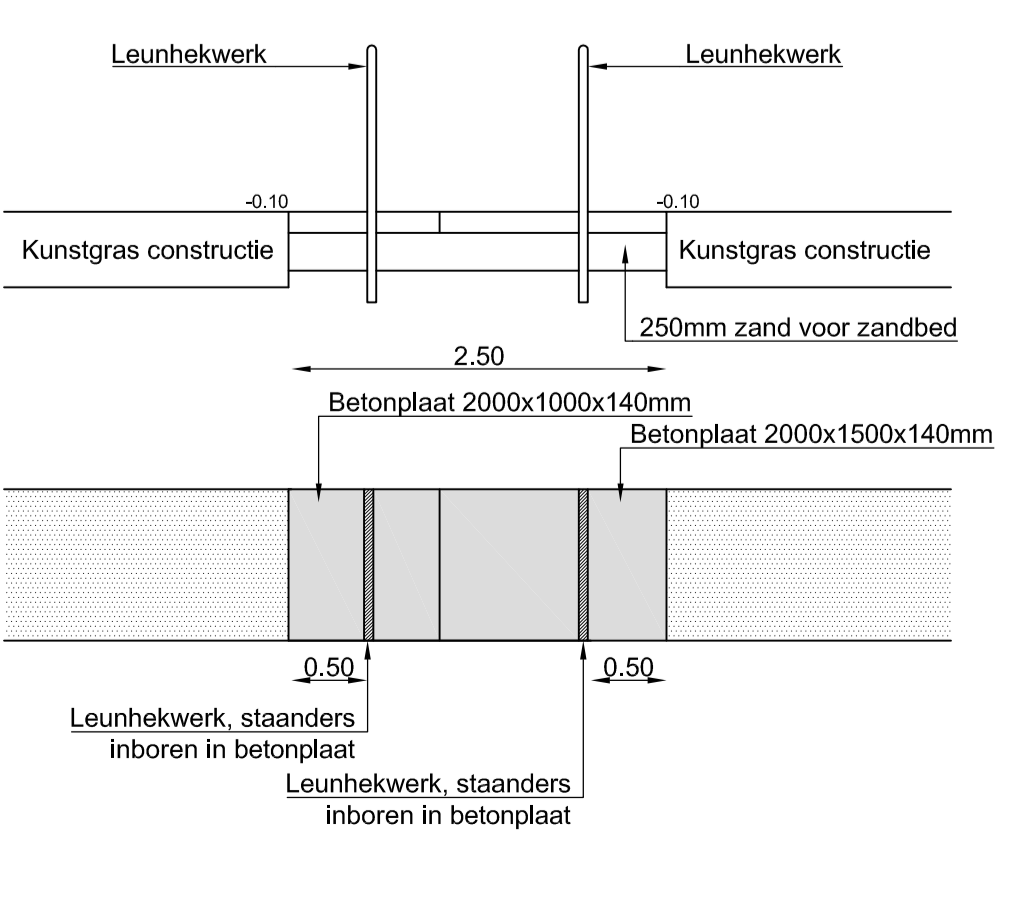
Leunhekwerk

Leunhekwerk

-0.10

-0.10

Kunstgras constructie

Kunstgras constructie

250mm zand voor zandbed

2.50

Betonplaat 2000x1000x140mm

Betonplaat 2000x1500x140mm

0.50

0.50

Leunhekwerk, staanders inboren in betonplaat

Leunhekwerk, staanders inboren in betonplaat